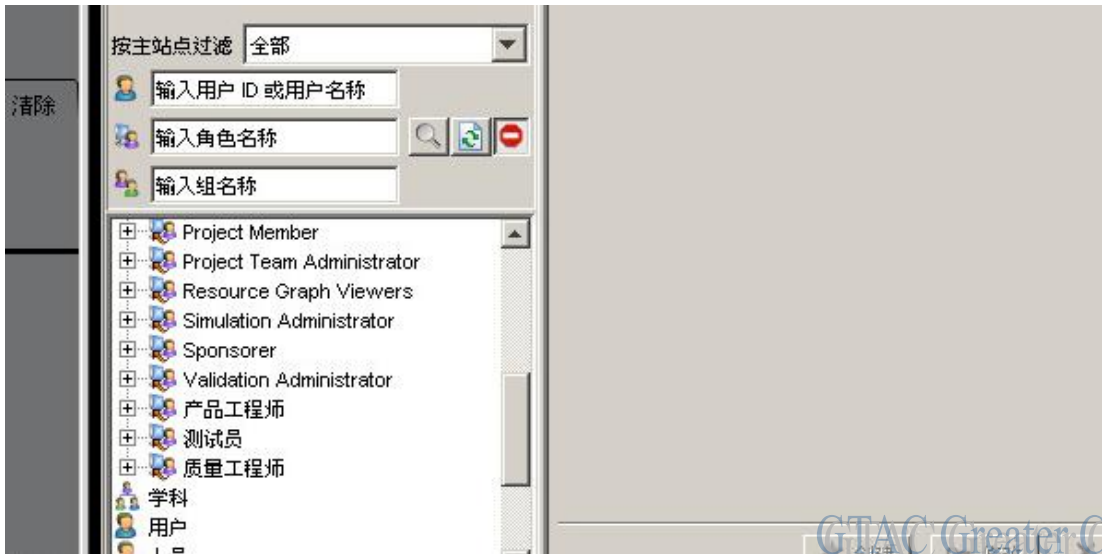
清除

按主站点过滤 全部

输入用户 ID 或用户名称

输入角色名称

输入组名称

Project Member
Project Team Administrator
Resource Graph Viewers
Simulation Administrator
Sponsorer
Validation Administrator
产品工程师
测试员
质量工程师
学科
用户
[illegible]

GTAC Greater C